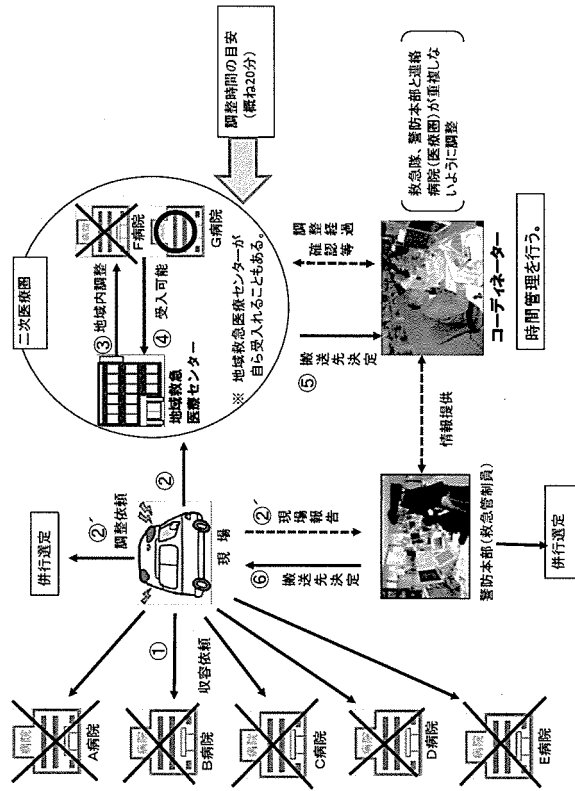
調整時間の目安
（概ね20分）

二次医療圏

③ 地域内調整

F病院

④ 受入可能

G病院

地域救急医療センター

※ 地域救急医療センターが自ら受入れることもある。

救急隊、警防本部と連絡病院（医療圏）が重複しないように調整

調整経過確認等

⑤ 搬送先決定

コーディネーター

時間管理を行う。

情報提供

②´ 調整依頼

②

並行選定

現場

②´ 現場報告

⑥ 搬送先決定

警防本部（救急管制員）

並行選定

① 収容依頼

病院

A病院

病院

B病院

病院

C病院

病院

D病院

病院

E病院